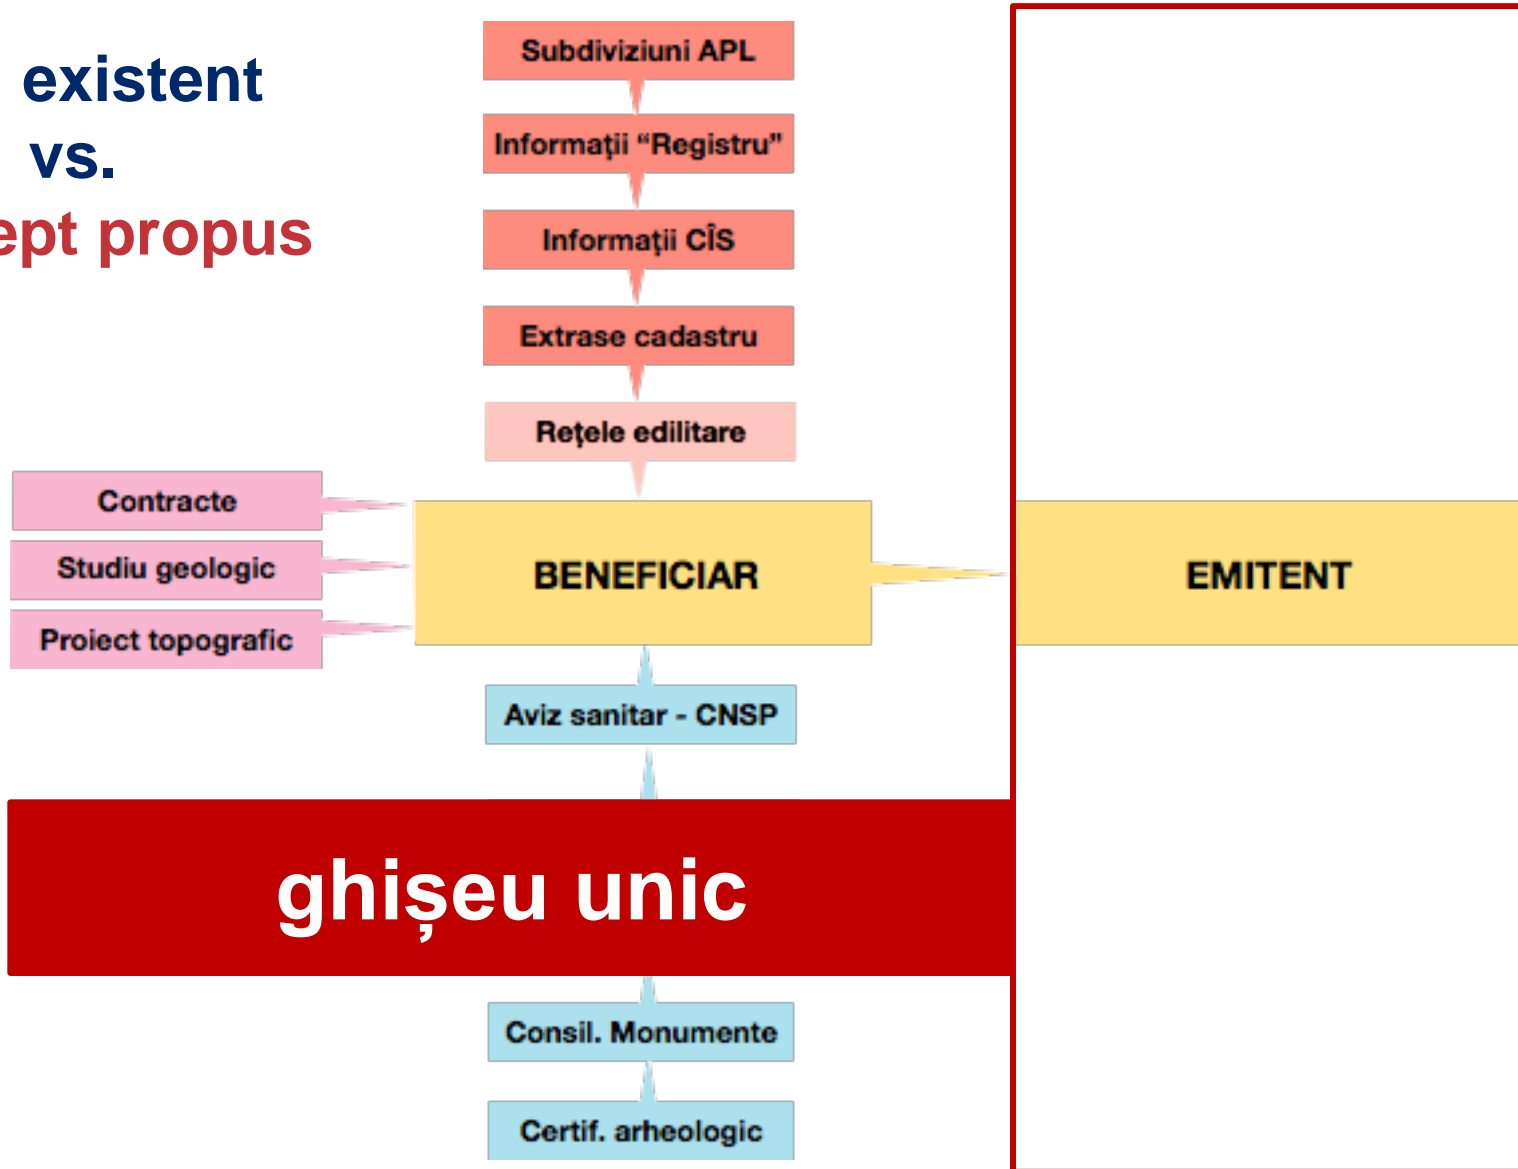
existent
vs.
ept propus

Subdiviziuni APL

Informații "Registru"

Informații CÎS

Extrase cadastru

Rețele edilitare

Contracte

Studiu geologic

Proiect topografic

BENEFICIAR

EMITENT

Aviz sanitar - CNSP

ghișeu unic

Consil. Monumente

Certif. arheologic